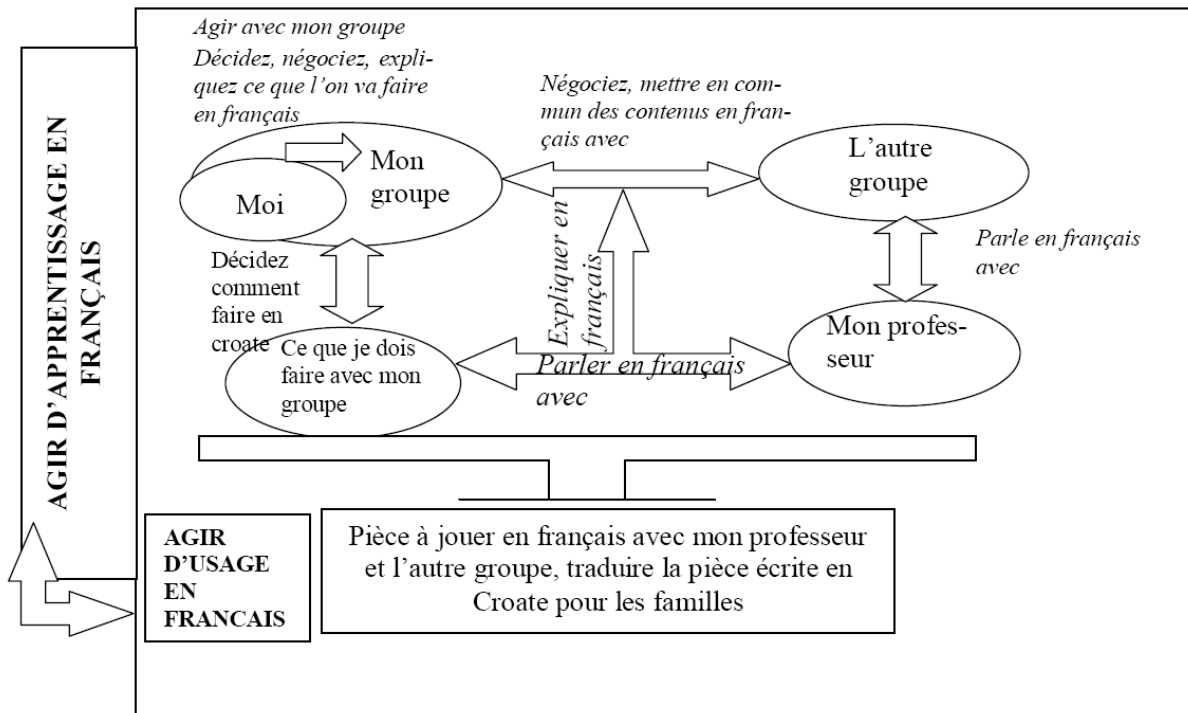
AGIR D'APPRENTISSAGE EN FRANÇAIS

Agir avec mon groupe
Décidez, négociez, expliquez ce que l'on va faire en français

Moi

Mon groupe

Négociez, mettre en commun des contenus en français avec

L'autre groupe

Parle en français avec

Décidez comment faire en croate

Expliquer en français

Ce que je dois faire avec mon groupe

Parler en français avec

Mon professeur

AGIR D'USAGE EN FRANCAIS

Pièce à jouer en français avec mon professeur et l'autre groupe, traduire la pièce écrite en Croate pour les familles